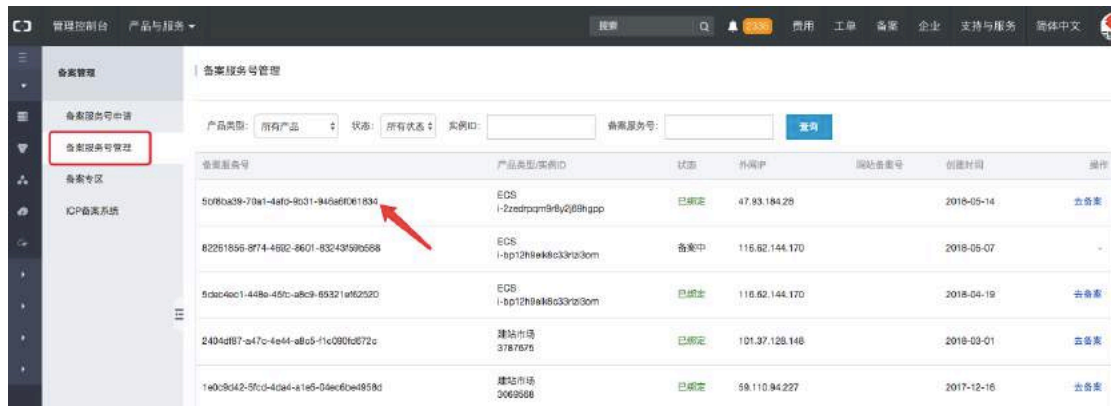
管理控制台　产品与服务 ▾

搜索　2336　费用　工单　备案　企业　支持与服务　简体中文

备案管理

备案服务号申请
备案服务号管理
备案专区
ICP备案系统

备案服务号管理

产品类型：所有产品　状态：所有状态　实例ID：　备案服务号：　查询

| 备案服务号 | 产品类型/实例ID | 状态 | 外网IP | 网站备案号 | 创建时间 | 操作 |
|---|---|---|---|---|---|---|
| 50f8ba39-70a1-4afd-9b31-946a6f061834 | ECS i-2zedrpqm9r8y2j88hgpp | 已绑定 | 47.93.184.28 | | 2018-05-14 | 去备案 |
| 82261856-8f74-4692-8601-83243f59b588 | ECS i-bp12h9elk8c33rlzi3om | 备案中 | 116.62.144.170 | | 2018-05-07 | - |
| 5dac4ec1-448e-45fc-a8c9-65321af62520 | ECS i-bp12h9elk8c33rlzi3om | 已绑定 | 116.62.144.170 | | 2018-04-19 | 去备案 |
| 2404df87-a47c-4e44-a8c5-f1c090fc672c | 建站市场 3787675 | 已绑定 | 101.37.128.146 | | 2018-03-01 | 去备案 |
| 1e0c9d42-5fcd-4da4-a1e6-04ec6be4958d | 建站市场 3069588 | 已绑定 | 59.110.94.227 | | 2017-12-16 | 去备案 |